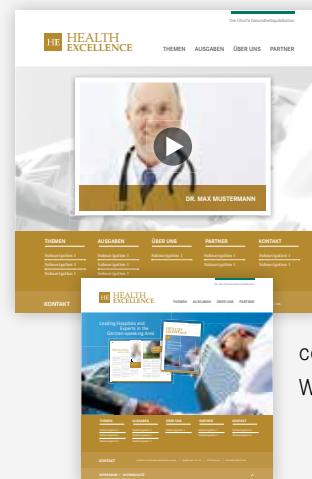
Die Gesundheitspublikation

HE HEALTH EXCELLENCE

THEMEN AUSGABEN ÜBER UNS PARTNER

DR. MAX MUSTERMANN

THEMEN
Unterpunkt 1
Unterpunkt 2
Unterpunkt 3

AUSGABEN
Unterpunkt 1
Unterpunkt 2
Unterpunkt 3

ÜBER UNS
Unterpunkt 1

PARTNER
Unterpunkt 1
Unterpunkt 2

KONTAKT
Unterpunkt 1
Unterpunkt 2

KONTAKT

HE HEALTH EXCELLENCE

THEMEN AUSGABEN ÜBER UNS PARTNER

Leading Hospitals and Experts in the German-speaking Area

HEALTH EXCELLENCE

THEMEN AUSGABEN ÜBER UNS PARTNER KONTAKT

KONTAKT

IMPRESSUM | DATENSCHUTZ

co
W